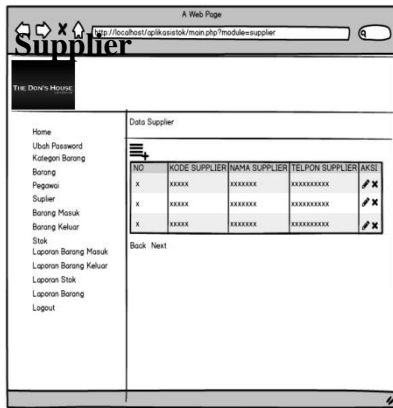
A Web Page

http://localhost/aplikasistok/main.php?module=supplier

Supplier

THE DON'S HOUSE

Home
Ubah Password
Kategori Barang
Barang
Pegawai
Suplier
Barang Masuk
Barang Keluar
Stok
Laporan Barang Masuk
Laporan Barang Keluar
Laporan Stok
Laporan Barang
Logout

Data Supplier

| NO | KODE SUPPLIER | NAMA SUPPLIER | TELPON SUPPLIER | AKSI |
|---|---|---|---|---|
| X | XXXXX | XXXXXXX | XXXXXXXXXX | |
| X | XXXXX | XXXXXXX | XXXXXXXXXX | |
| X | XXXXX | XXXXXXX | XXXXXXXXXX | |

Back Next